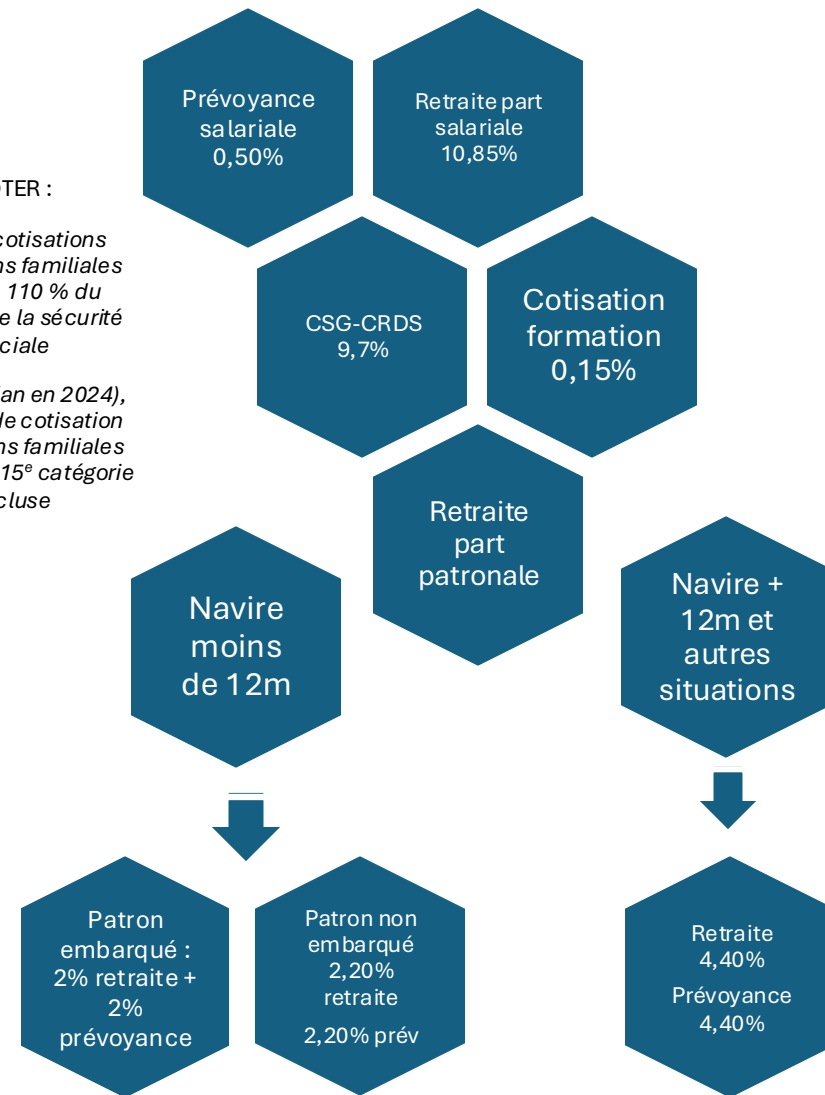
TER :

cotisations
ns familiales
110 % du
e la sécurité
ciale

an en 2024),
de cotisation
ns familiales
15$^{e}$ catégorie
cluse

Prévoyance salariale 0,50%

Retraite part salariale 10,85%

CSG-CRDS 9,7%

Cotisation formation 0,15%

Retraite part patronale

Navire moins de 12m

Navire + 12m et autres situations

Patron embarqué : 2% retraite + 2% prévoyance

Patron non embarqué 2,20% retraite

2,20% prév

Retraite 4,40%

Prévoyance 4,40%